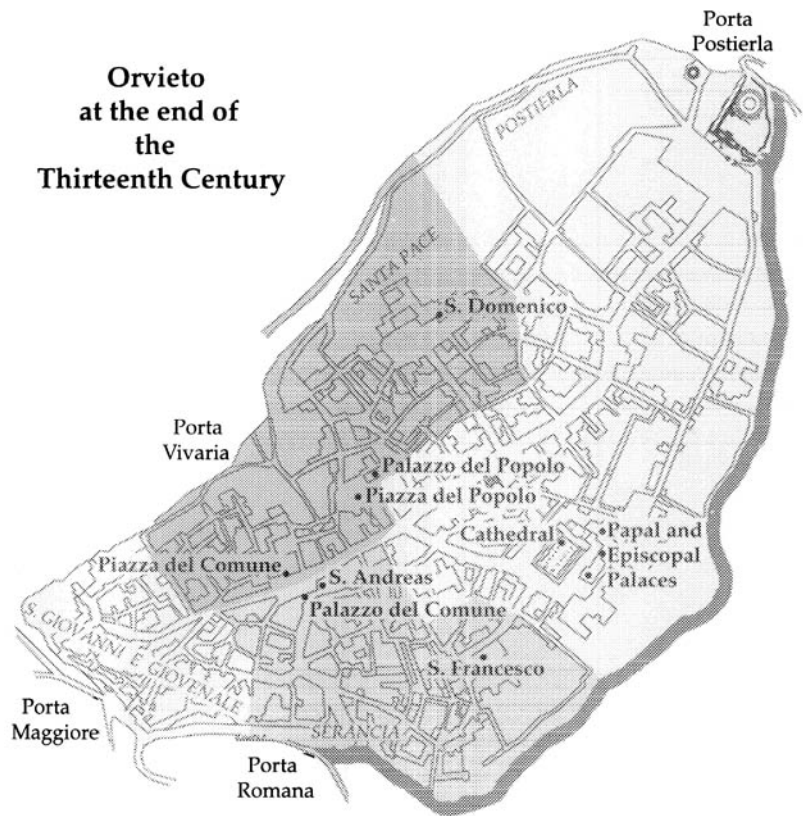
Orvieto at the end of the Thirteenth Century

Porta Postierla

POSTIERLA

SANTA PACE

S. Domenico

Porta Vivaria

Palazzo del Popolo

Piazza del Popolo

Cathedral

Papal and Episcopal Palaces

Piazza del Comune

S. Andreas

Palazzo del Comune

S. GIOVANNI E GIOVENALE

S. Francesco

Porta Maggiore

SERANCIA

Porta Romana